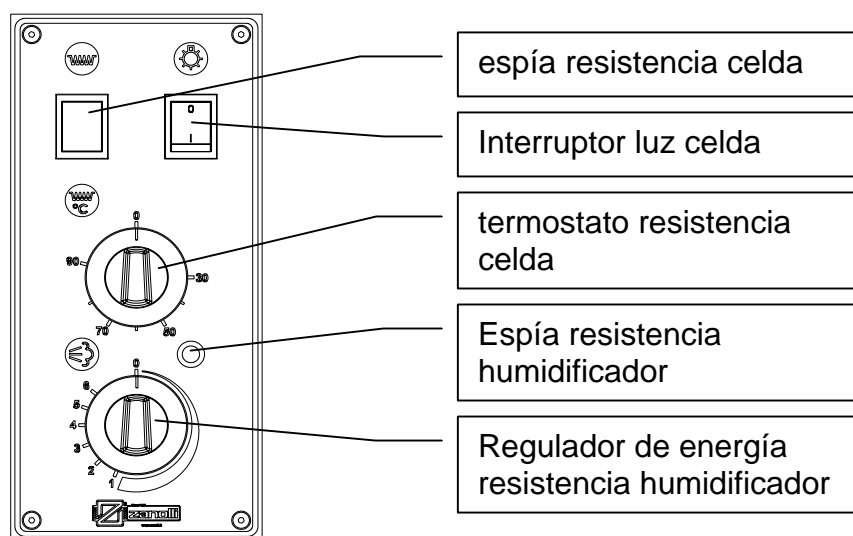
°C

0

90

30

70

50

0
6
5
4
3
2
1

zanolli

espía resistencia celda

Interruptor luz celda

termostato resistencia celda

Espía resistencia humidificador

Regulador de energía resistencia humidificador